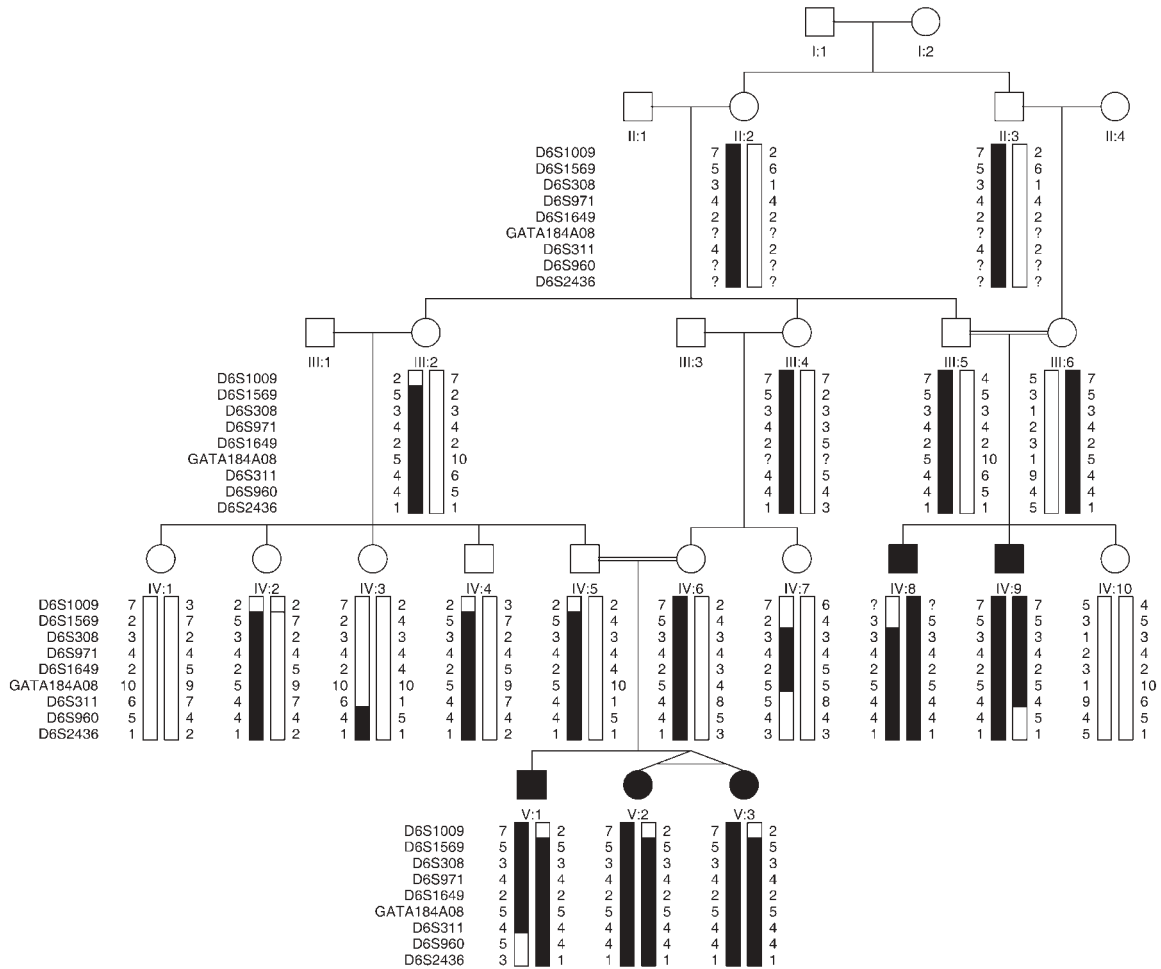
I:1 I:2

II:1 II:2 II:3 II:4

| | II:2 | | II:3 | |
|---|---|---|---|---|
| D6S1009 | 7 | 2 | 7 | 2 |
| D6S1569 | 5 | 6 | 5 | 6 |
| D6S308 | 3 | 1 | 3 | 1 |
| D6S971 | 4 | 4 | 4 | 4 |
| D6S1649 | 2 | 2 | 2 | 2 |
| GATA184A08 | ? | ? | ? | ? |
| D6S311 | 4 | 2 | 4 | 2 |
| D6S960 | ? | ? | ? | ? |
| D6S2436 | ? | ? | ? | ? |

III:1 III:2 III:3 III:4 III:5 III:6

| | III:2 | | III:4 | | III:5 | | III:6 | |
|---|---|---|---|---|---|---|---|---|
| D6S1009 | 2 | 7 | 7 | 7 | 7 | 4 | 5 | 7 |
| D6S1569 | 5 | 2 | 5 | 2 | 5 | 5 | 3 | 5 |
| D6S308 | 3 | 3 | 3 | 3 | 3 | 3 | 1 | 3 |
| D6S971 | 4 | 4 | 4 | 3 | 4 | 4 | 2 | 4 |
| D6S1649 | 2 | 2 | 2 | 5 | 2 | 2 | 3 | 2 |
| GATA184A08 | 5 | 10 | ? | ? | 5 | 10 | 1 | 5 |
| D6S311 | 4 | 6 | 4 | 5 | 4 | 6 | 9 | 4 |
| D6S960 | 4 | 5 | 4 | 4 | 4 | 5 | 4 | 4 |
| D6S2436 | 1 | 1 | 1 | 3 | 1 | 1 | 5 | 1 |

| | IV:1 | | IV:2 | | IV:3 | | IV:4 | | IV:5 | | IV:6 | | IV:7 | | IV:8 | | IV:9 | | IV:10 | |
|---|---|---|---|---|---|---|---|---|---|---|---|---|---|---|---|---|---|---|---|---|
| D6S1009 | 7 | 3 | 2 | 2 | 7 | 2 | 2 | 3 | 2 | 2 | 7 | 2 | 7 | 6 | ? | ? | 7 | 7 | 5 | 4 |
| D6S1569 | 2 | 7 | 5 | 7 | 2 | 4 | 5 | 7 | 5 | 4 | 5 | 4 | 2 | 4 | 3 | 5 | 5 | 5 | 3 | 5 |
| D6S308 | 3 | 2 | 3 | 2 | 3 | 3 | 3 | 2 | 3 | 3 | 3 | 3 | 3 | 3 | 3 | 3 | 3 | 3 | 1 | 3 |
| D6S971 | 4 | 4 | 4 | 4 | 4 | 4 | 4 | 4 | 4 | 4 | 4 | 3 | 4 | 4 | 4 | 4 | 4 | 4 | 2 | 4 |
| D6S1649 | 2 | 5 | 2 | 5 | 2 | 4 | 2 | 5 | 2 | 4 | 2 | 3 | 2 | 5 | 2 | 2 | 2 | 2 | 3 | 2 |
| GATA184A08 | 10 | 9 | 5 | 9 | 10 | 10 | 5 | 9 | 5 | 10 | 5 | 4 | 5 | 5 | 5 | 5 | 5 | 5 | 1 | 10 |
| D6S311 | 6 | 7 | 4 | 7 | 6 | 1 | 4 | 7 | 4 | 1 | 4 | 8 | 5 | 8 | 4 | 4 | 4 | 4 | 9 | 6 |
| D6S960 | 5 | 4 | 4 | 4 | 4 | 5 | 4 | 4 | 4 | 5 | 4 | 5 | 4 | 4 | 4 | 4 | 4 | 5 | 4 | 5 |
| D6S2436 | 1 | 2 | 1 | 2 | 1 | 1 | 1 | 2 | 1 | 1 | 1 | 3 | 3 | 3 | 1 | 1 | 1 | 1 | 5 | 1 |

| | V:1 | | V:2 | | V:3 | |
|---|---|---|---|---|---|---|
| D6S1009 | 7 | 2 | 7 | 2 | 7 | 2 |
| D6S1569 | 5 | 5 | 5 | 5 | 5 | 5 |
| D6S308 | 3 | 3 | 3 | 3 | 3 | 3 |
| D6S971 | 4 | 4 | 4 | 4 | 4 | 4 |
| D6S1649 | 2 | 2 | 2 | 2 | 2 | 2 |
| GATA184A08 | 5 | 5 | 5 | 5 | 5 | 5 |
| D6S311 | 4 | 4 | 4 | 4 | 4 | 4 |
| D6S960 | 5 | 4 | 4 | 4 | 4 | 4 |
| D6S2436 | 3 | 1 | 1 | 1 | 1 | 1 |